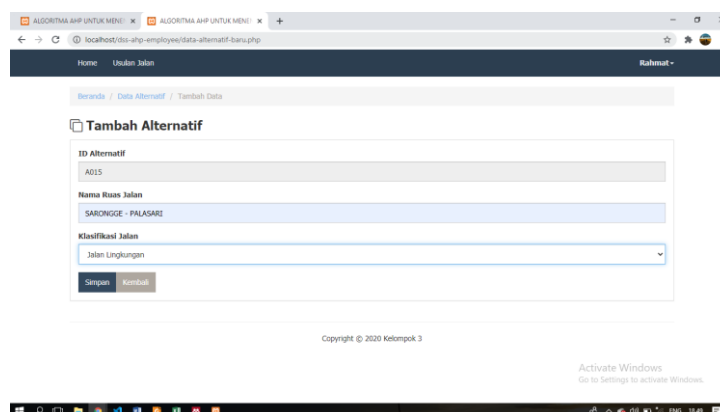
ALGORITMA AHP UNTUK MENE ×
ALGORITMA AHP UNTUK MENE ×
+

localhost/dss-ahp-employee/data-alternatif-baru.php

Home
Usulan Jalan
Rahmat

Beranda / Data Alternatif / Tambah Data

Tambah Alternatif

ID Alternatif
A015

Nama Ruas Jalan
SARONGGE - PALASARI

Klasifikasi Jalan
Jalan Lingkungan

Simpan
Kembali

Copyright © 2020 Kelompok 3

Activate Windows
Go to Settings to activate Windows.

ENG 18:49